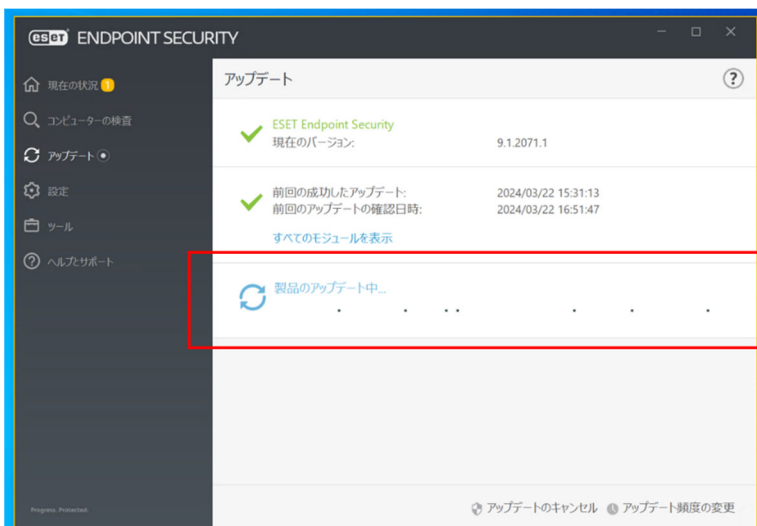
eset ENDPOINT SECURITY

現在の状況 1
コンピューターの検査
アップデート
設定
ツール
ヘルプとサポート

Progress. Protected.

アップデート
?

ESET Endpoint Security
現在のバージョン: 9.1.2071.1

前回の成功したアップデート: 2024/03/22 15:31:13
前回のアップデートの確認日時: 2024/03/22 16:51:47
すべてのモジュールを表示

製品のアップデート中...

アップデートのキャンセル
アップデート頻度の変更